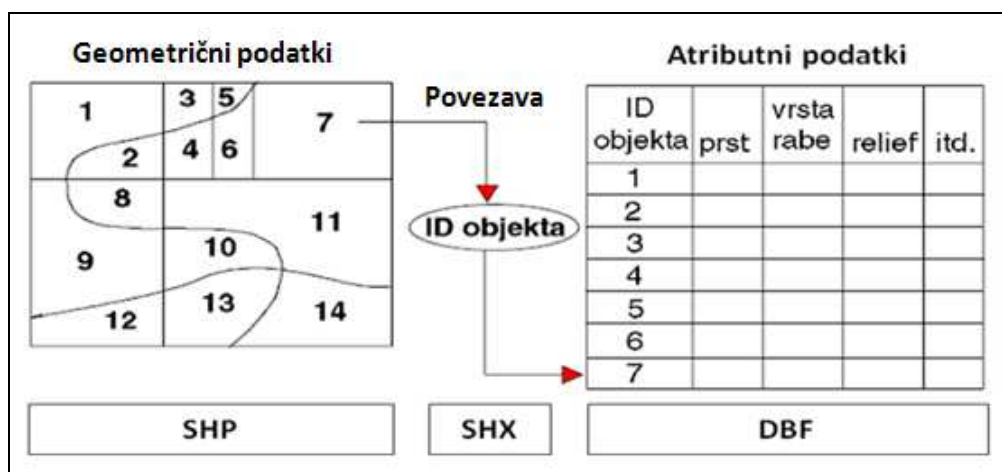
Geometrični podatki

1
3
5
7
2
4
6
8
11
9
10
13
14
12

Povezava

ID objekta

Atributni podatki

| ID objekta | prst | vrsta rabe | relief | itd. |
|---|---|---|---|---|
| 1 | | | | |
| 2 | | | | |
| 3 | | | | |
| 4 | | | | |
| 5 | | | | |
| 6 | | | | |
| 7 | | | | |

SHP

SHX

DBF